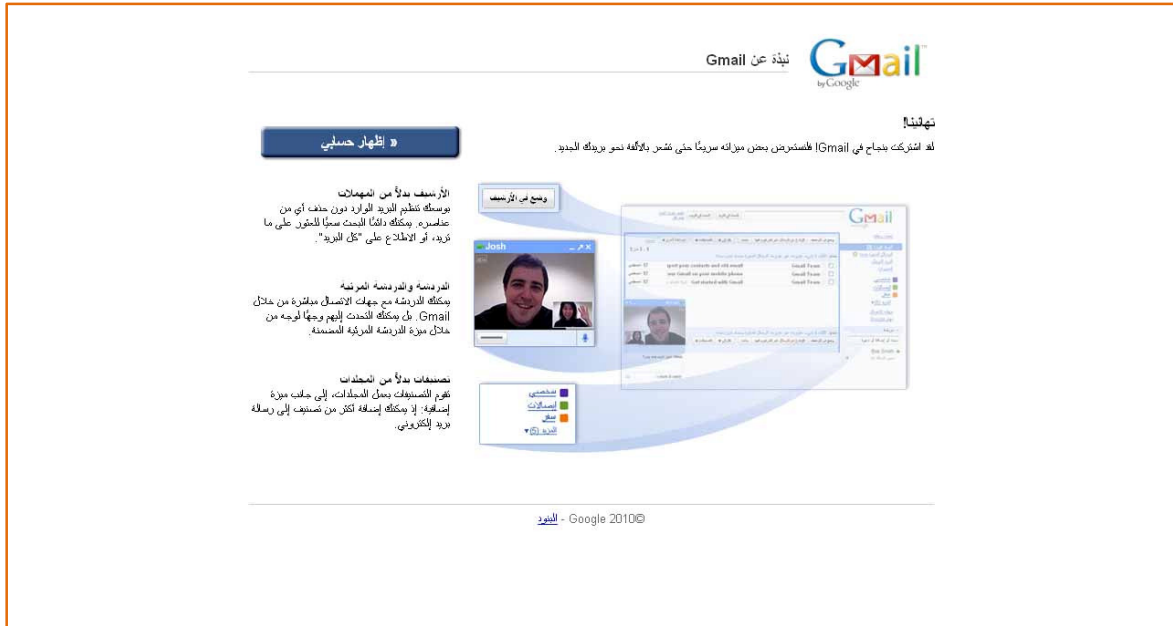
Gmail by Google

نبذة عن Gmail

تهانينا!

لقد اشتركت بنجاح في Gmail! فلنستعرض بعض ميزاته سريعًا حتى تشعر بالألفة نحو بريدك الجديد.

« إظهار حسابي

الأرشيف بدلاً من المهملات
بوسعك تنظيم البريد الوارد دون حذف أي من عناصره. يمكنك دائمًا البحث سعيًا للعثور على ما تريد، أو الاطلاع على "كل البريد".

الدردشة والدردشة المرئية
يمكنك الدردشة مع جهات الاتصال مباشرة من خلال Gmail. بل يمكنك التحدث إليهم وجهًا لوجه من خلال ميزة الدردشة المرئية المضمنة.

تصنيفات بدلاً من المجلدات
تقوم التصنيفات بعمل المجلدات، إلى جانب ميزة إضافية: إذ يمكنك إضافة أكثر من تصنيف إلى رسالة بريد إلكتروني.

وضع في الأرشيف

Josh

Gmail

Gmail Team
Gmail Team
Gmail Team

شخصي
إيصالات
سفر
المزيد (5) ▾

©2010 Google - البنود